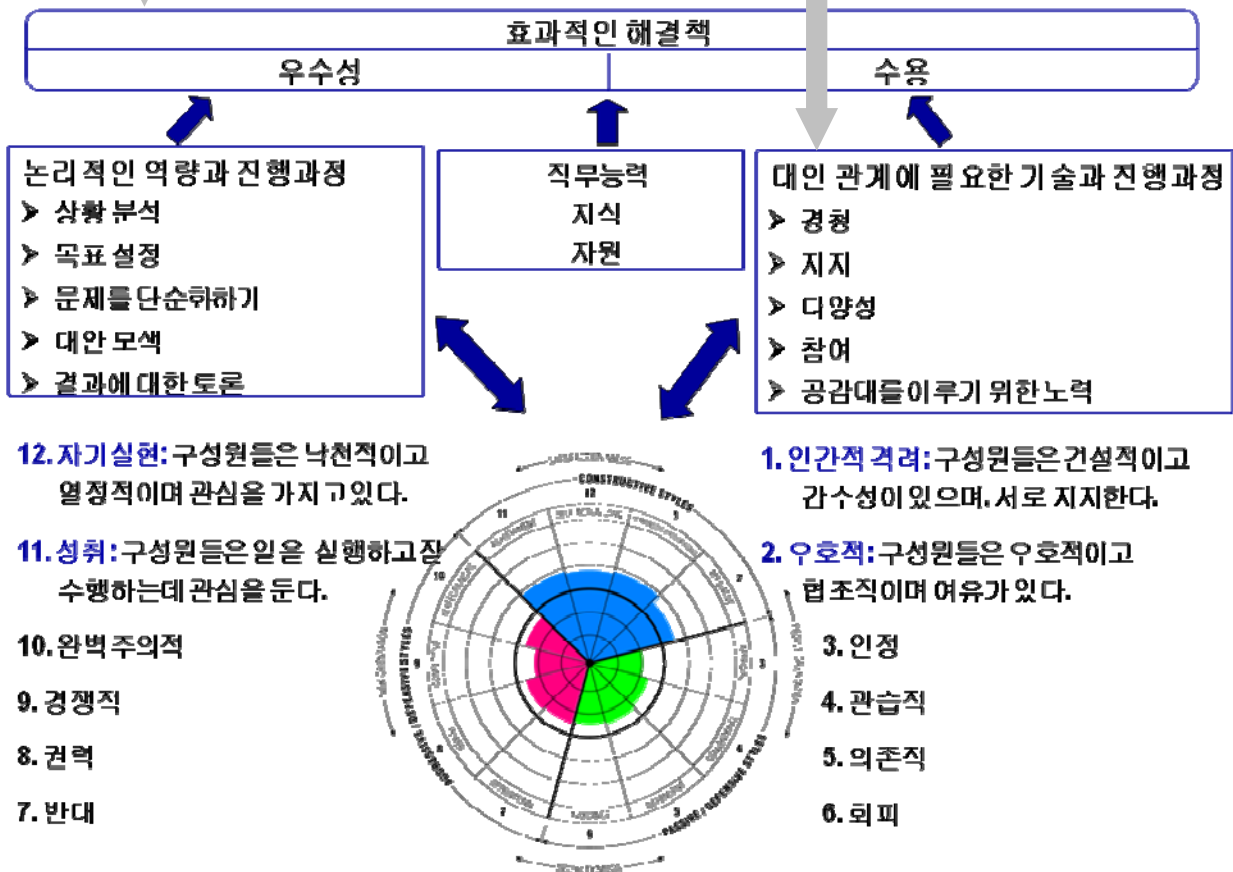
효과적인 해결책

우수성

수용

논리적인 역량과 진행과정
➤ 상황 분석
➤ 목표 설정
➤ 문제를 단순화하기
➤ 대안 모색
➤ 결과에 대한 토론

직무능력
지식
자원

대인 관계에 필요한 기술과 진행과정
➤ 경청
➤ 지지
➤ 다양성
➤ 참여
➤ 공감대를이루기 위한노력

12. 자기실현: 구성원들은 낙천적이고 열정적이며 관심을 가지고 있다.

11. 성취: 구성원들은 일을 실행하고잘 수행하는데 관심을 둔다.

10. 완벽주의적

9. 경쟁적

8. 권력

7. 반대

CONSTRUCTIVE STYLES

PASSIVE / DEFENSIVE STYLES

AGGRESSIVE / DEFENSIVE STYLES

1. 인간적 격려: 구성원들은 건설적이고 감수성이 있으며, 서로 지지한다.

2. 우호적: 구성원들은 우호적이고 협조적이며 여유가 있다.

3. 인정

4. 관습적

5. 의존적

6. 회피